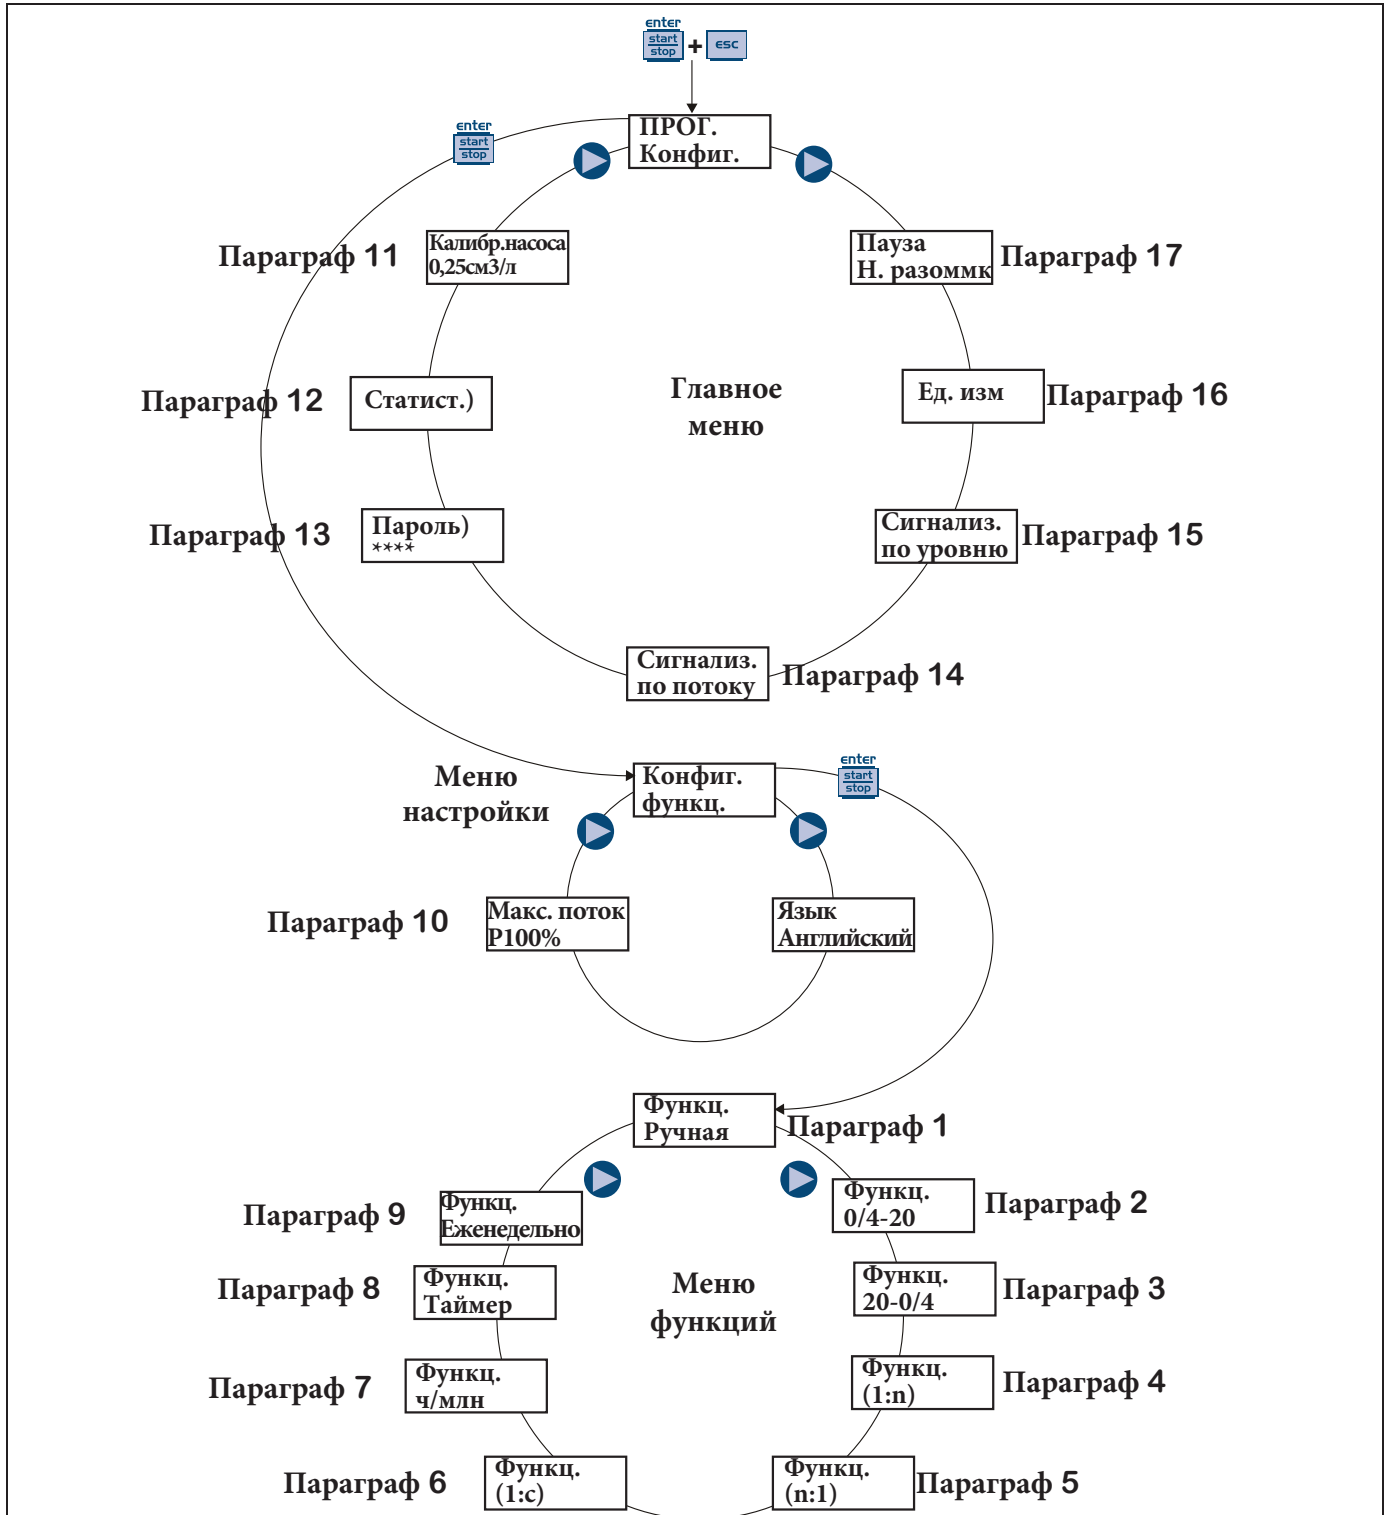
enter start stop + esc

ПРОГ. Конфиг.

enter start stop

Параграф 11

Калибр.насоса 0,25см3/л

Пауза Н. разоммк

Параграф 17

Параграф 12

Статист.)

Главное меню

Ед. изм

Параграф 16

Параграф 13

Пароль) ****

Сигнализ. по уровню

Параграф 15

Сигнализ. по потоку

Параграф 14

Меню настройки

Конфиг. функц.

enter start stop

Параграф 10

Макс. поток P100%

Язык Английский

Функц. Ручная

Параграф 1

Параграф 9

Функц. Еженедельно

Функц. 0/4-20

Параграф 2

Параграф 8

Функц. Таймер

Меню функций

Функц. 20-0/4

Параграф 3

Параграф 7

Функц. ч/млн

Функц. (1:n)

Параграф 4

Параграф 6

Функц. (1:c)

Функц. (n:1)

Параграф 5